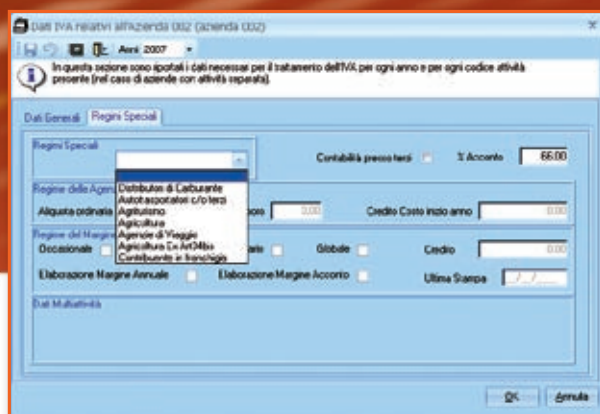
Dati IVA relativi all'Azienda 002 (azienda 002)

Anni 2007

In questa sezione sono riportati i dati necessari per il trattamento dell'IVA per ogni anno e per ogni codice attività presente (nel caso di aziende con attività separata).

Dati Generali | Regimi Speciali

Regimi Speciali

Contabilità presso terzi

% Acconto 66.00

Regime delle Agen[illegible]

Aliquota ordinaria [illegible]

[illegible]oro 0.00

Credito Costo inizio anno

Regime del Margine

Occasionale

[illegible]ario

Globale

Credito 0.00

Elaborazione Margine Annuale

Elaborazione Margine Acconto

Ultima Stampa __/__/____

Dati Multiattività

Distributori di Carburante
Autotrasportatori c/o terzi
Agriturismo
Agricoltura
Agenzie di Viaggio
Agricoltura Ex Art34bis
Contribuente in franchigia

OK

Annulla